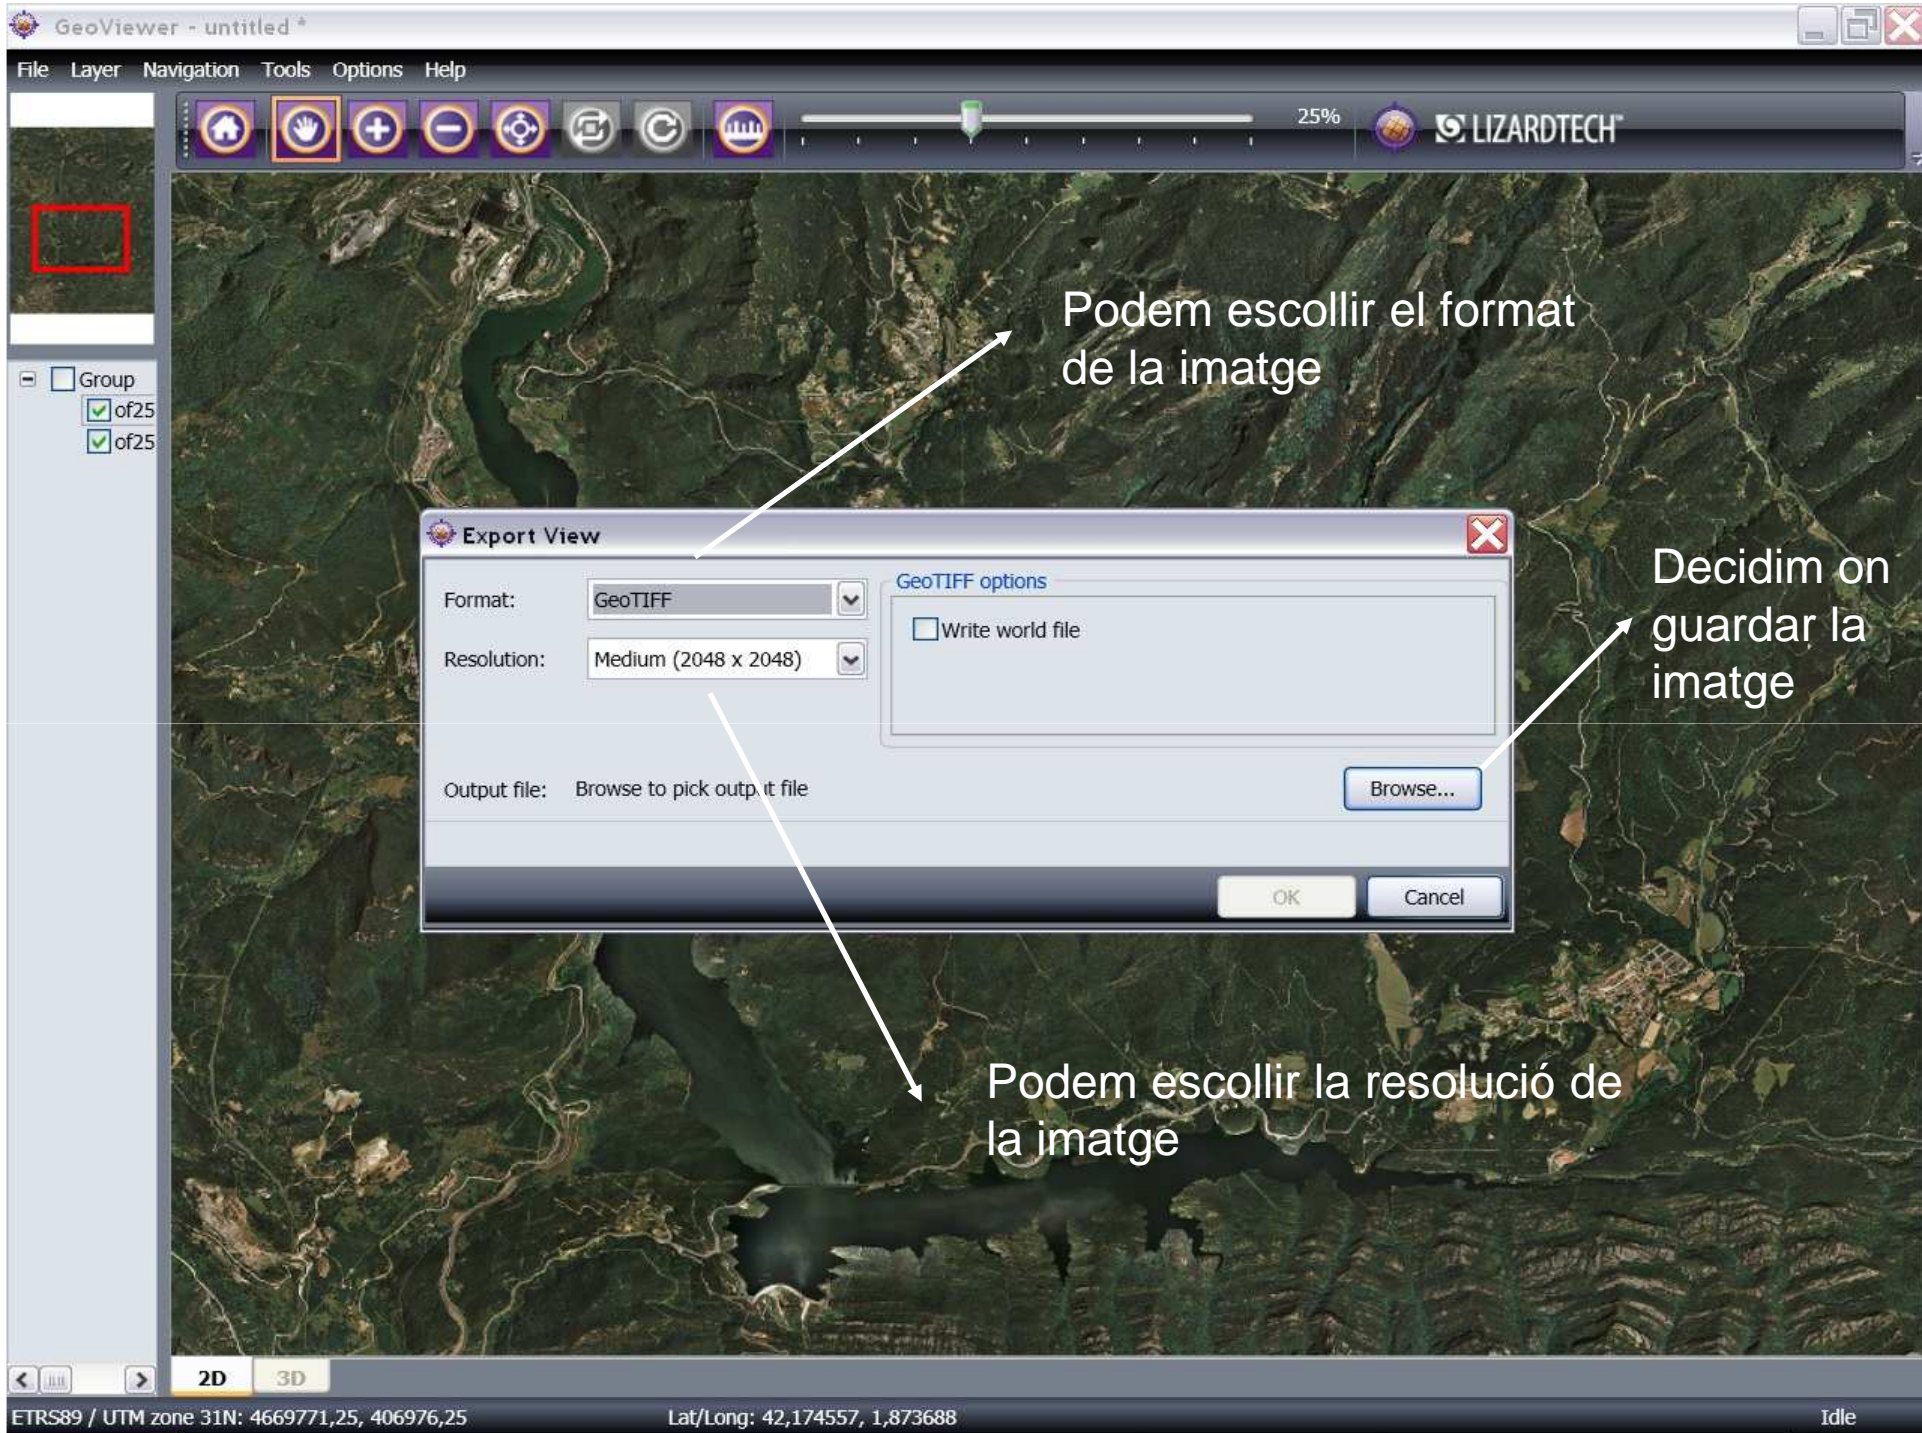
GeoViewer - untitled *

File Layer Navigation Tools Options Help

25%

LIZARDTECH

Group
of25
of25

Podem escollir el format de la imatge

Export View

Format: GeoTIFF

Resolution: Medium (2048 x 2048)

GeoTIFF options

Write world file

Output file: Browse to pick output file

Browse...

OK Cancel

Decidim on guardar la imatge

Podem escollir la resolució de la imatge

2D 3D

ETRS89 / UTM zone 31N: 4669771,25, 406976,25 Lat/Long: 42,174557, 1,873688 Idle